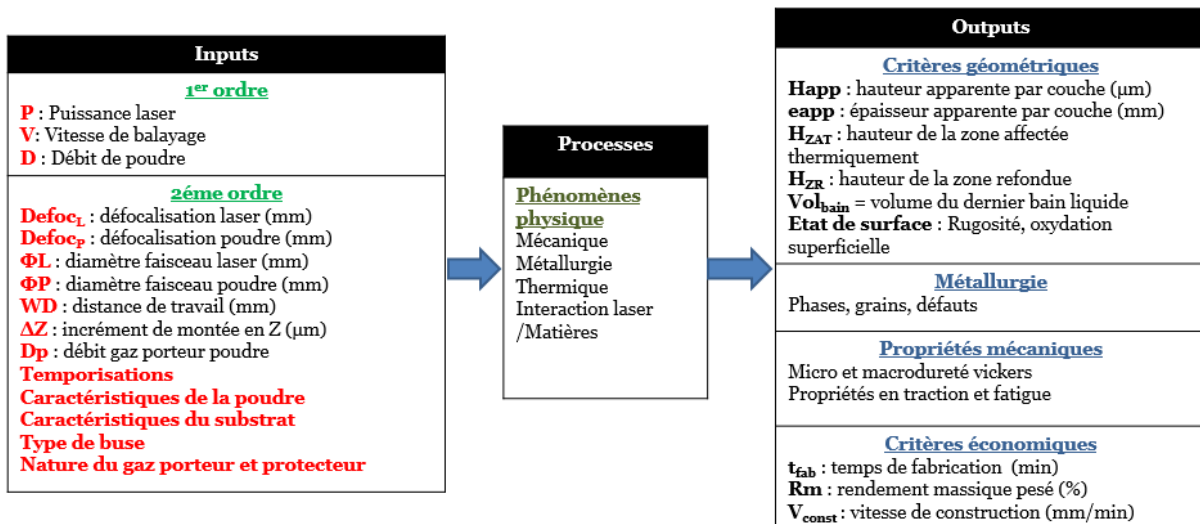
Inputs

1er ordre
P : Puissance laser
V: Vitesse de balayage
D : Débit de poudre

2ème ordre
Defoc$_L$ : défocalisation laser (mm)
Defoc$_P$ : défocalisation poudre (mm)
ΦL : diamètre faisceau laser (mm)
ΦP : diamètre faisceau poudre (mm)
WD : distance de travail (mm)
ΔZ : incrément de montée en Z (µm)
Dp : débit gaz porteur poudre
Temporisations
Caractéristiques de la poudre
Caractéristiques du substrat
Type de buse
Nature du gaz porteur et protecteur

Processes

Phénomènes physique
Mécanique
Métallurgie
Thermique
Interaction laser /Matières

Outputs

Critères géométriques
Happ : hauteur apparente par couche (µm)
eapp : épaisseur apparente par couche (mm)
H$_{ZAT}$ : hauteur de la zone affectée thermiquement
H$_{ZR}$ : hauteur de la zone refondue
Vol$_{bain}$ = volume du dernier bain liquide
Etat de surface : Rugosité, oxydation superficielle

Métallurgie
Phases, grains, défauts

Propriétés mécaniques
Micro et macrodureté vickers
Propriétés en traction et fatigue

Critères économiques
t$_{fab}$ : temps de fabrication (min)
Rm : rendement massique pesé (%)
V$_{const}$ : vitesse de construction (mm/min)